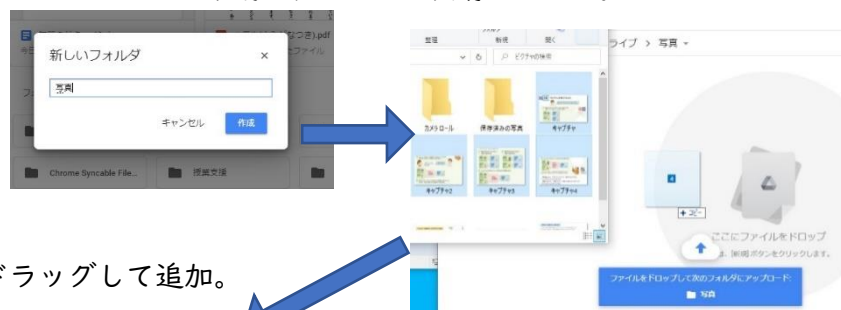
新しいフォルダ ×
写真
キャンセル 作成
Chrome Syncable File... 授業支援
(なつき).pdf
ファイル
整理 新規 開く
ピクチャの検索
カメラロール 保存済みの写真 キャプチャ
キャプチャ2 キャプチャ3 キャプチャ4
ライブ > 写真
+ コピー
ここにファイルをドロップ
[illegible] 新規ボタンをクリックします。
ファイルをドロップして次のフォルダにアップロード:
写真
ドラッグして追加。